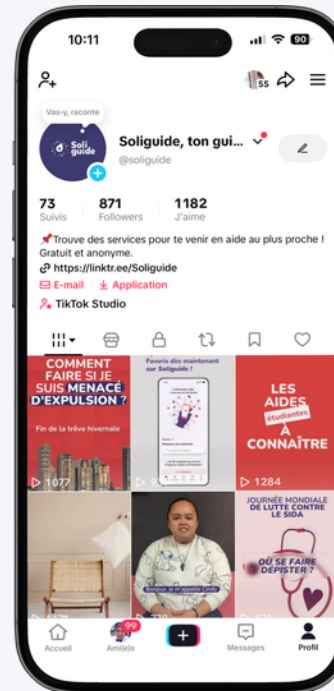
10:11

90

55

Vas-y, raconte

Soli guide

Soliguide, ton gui...

@soliguide

73
Suivis

871
Followers

1182
J'aime

📌Trouve des services pour te venir en aide au plus proche ! Gratuit et anonyme.

https://linktr.ee/Soliguide

E-mail Application

TikTok Studio

COMMENT FAIRE SI JE SUIS MENACÉ D'EXPULSION ?

Fin de la trêve hivernale

1077

Favoris dès maintenant sur Soliguide !

LES AIDES étudiantes À CONNAÎTRE

1284

JOURNÉE MONDIALE DE LUTTE CONTRE LE SIDA

OÙ SE FAIRE DÉPISTER ?

Bonjour, je m'appelle Cindy

Accueil

99
Ami(e)s

Messages

Profil